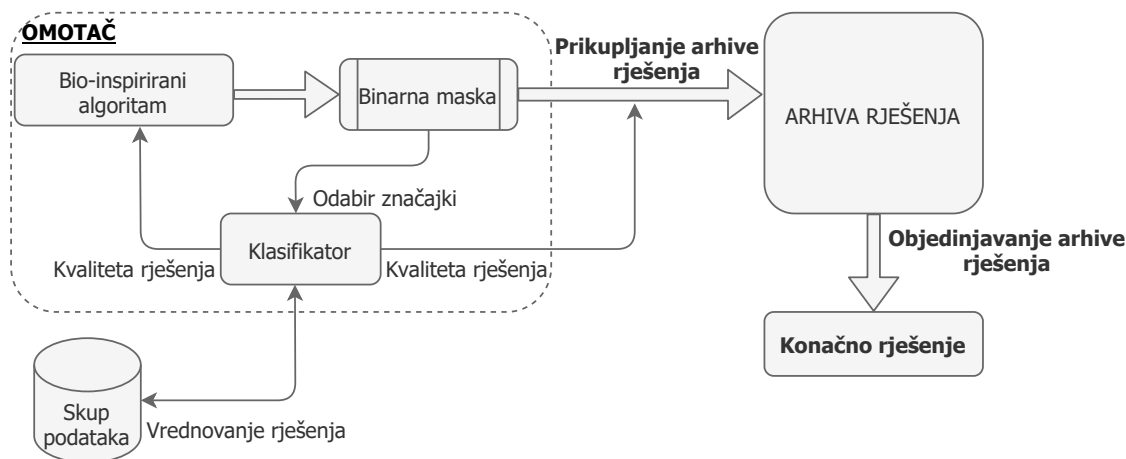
ОMOTAČ

Bio-inspirirani algoritam

Binarna maska

Prikupljanje arhive rješenja

ARHIVA RJEŠENJA

Odabir značajki

Klasifikator

Kvaliteta rješenja

Kvaliteta rješenja

Objedinjavanje arhive rješenja

Konačno rješenje

Skup podataka

Vrednovanje rješenja